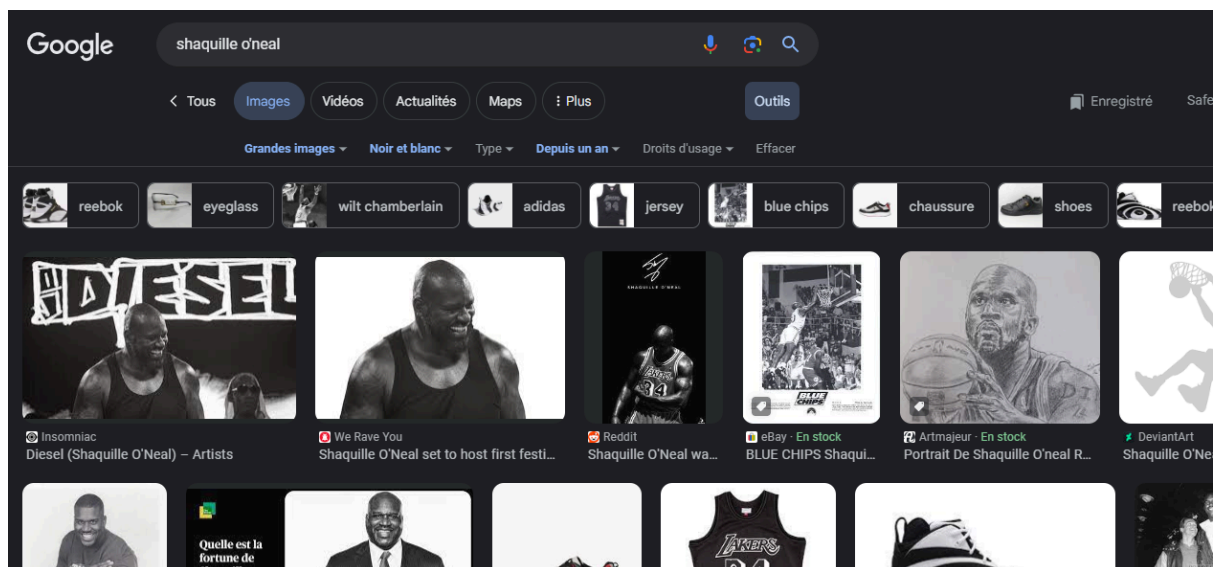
Google

shaquille o'neal

Tous Images Vidéos Actualités Maps : Plus Outils Enregistré Safe

Grandes images Noir et blanc Type Depuis un an Droits d'usage Effacer

reebok eyeglass wilt chamberlain adidas jersey blue chips chaussure shoes reebok

DIESEL

SHAQUILLE O'NEAL

LAKERS 34

BLUE CHIPS

Insomniac
Diesel (Shaquille O'Neal) – Artists

We Rave You
Shaquille O'Neal set to host first festi...

Reddit
Shaquille O'Neal wa...

eBay · En stock
BLUE CHIPS Shaqui...

Artmajeur · En stock
Portrait De Shaquille O'neal R...

DeviantArt
Shaquille O'Ne

Quelle est la fortune de

LAKERS